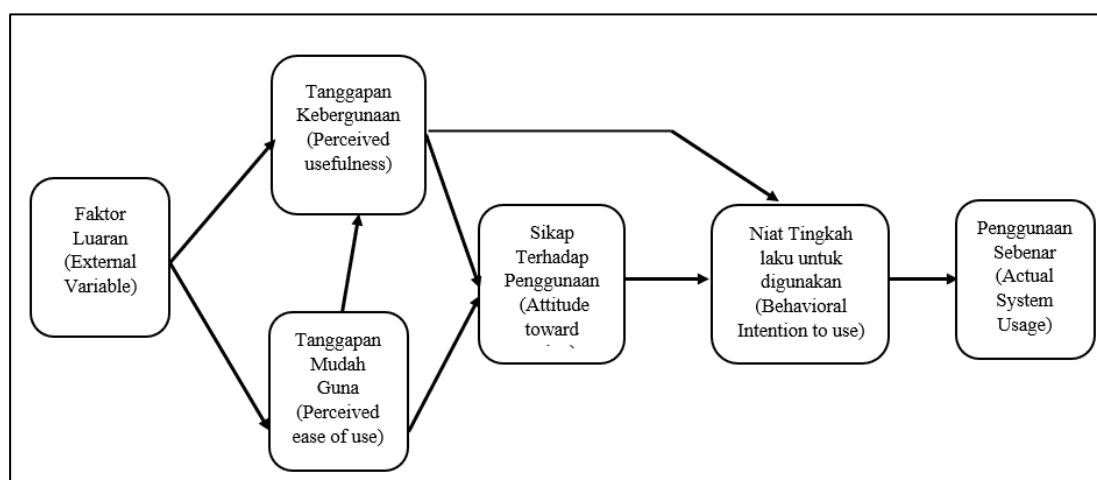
Faktor Luaran (External Variable)

Tanggapan Kebergunaan (Perceived usefulness)

Tanggapan Mudah Guna (Perceived ease of use)

Sikap Terhadap Penggunaan (Attitude toward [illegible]

Niat Tingkah laku untuk digunakan (Behavioral Intention to use)

Penggunaan Sebenar (Actual System Usage)